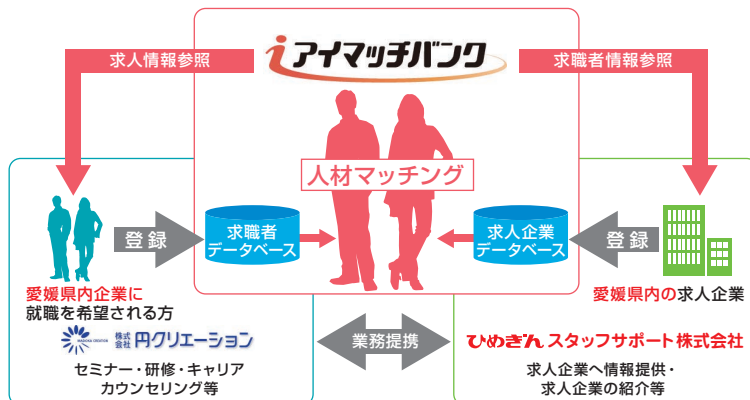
求人情報参照

iアイマッチバンク

求職者情報参照

人材マッチング

登録

求職者データベース

求人企業データベース

登録

愛媛県内企業に就職を希望される方

株式会社 円クリエーション

セミナー・研修・キャリアカウンセリング等

業務提携

愛媛県内の求人企業

ひめぎんスタッフサポート株式会社

求人企業へ情報提供・求人企業の紹介等